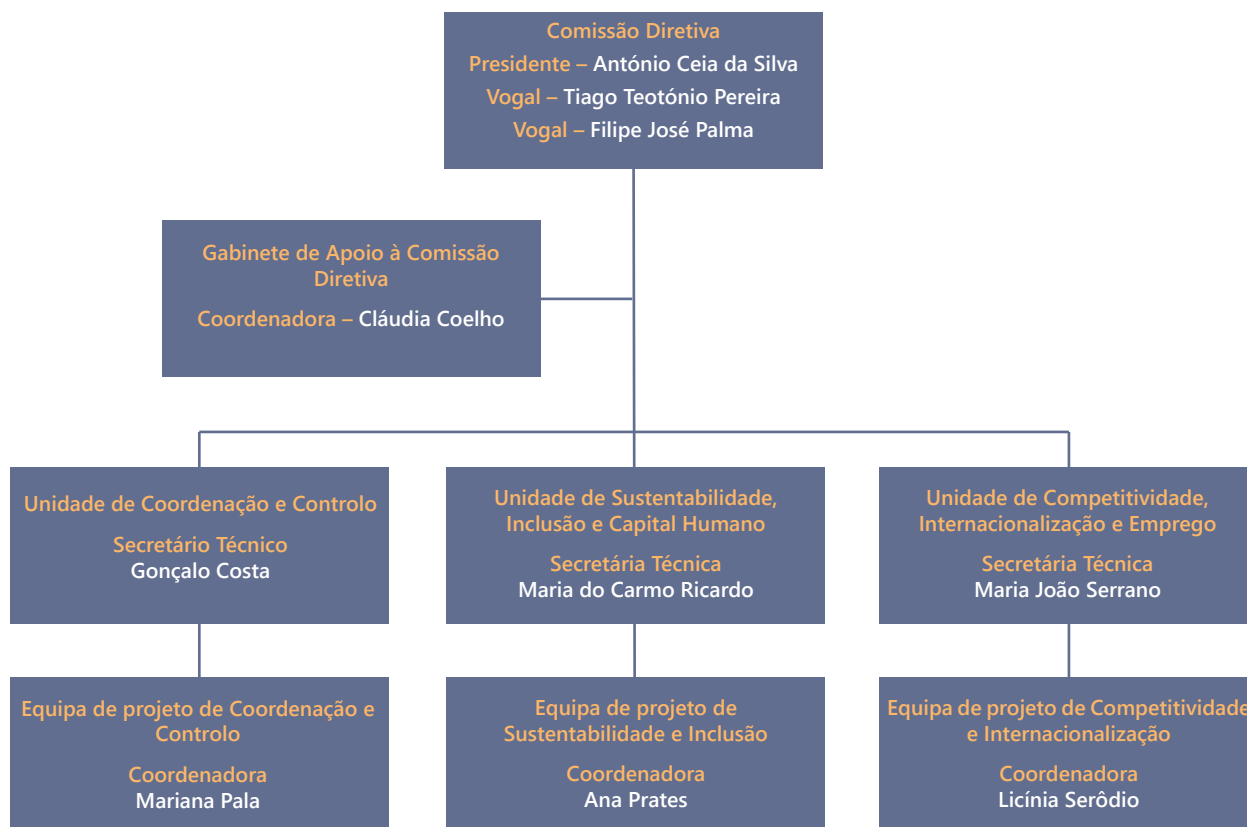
Comissão Diretiva
Presidente – António Ceia da Silva
Vogal – Tiago Teotónio Pereira
Vogal – Filipe José Palma

Gabinete de Apoio à Comissão Diretiva
Coordenadora – Cláudia Coelho

Unidade de Coordenação e Controlo
Secretário Técnico
Gonçalo Costa

Unidade de Sustentabilidade, Inclusão e Capital Humano
Secretária Técnica
Maria do Carmo Ricardo

Unidade de Competitividade, Internacionalização e Emprego
Secretária Técnica
Maria João Serrano

Equipa de projeto de Coordenação e Controlo
Coordenadora
Mariana Pala

Equipa de projeto de Sustentabilidade e Inclusão
Coordenadora
Ana Prates

Equipa de projeto de Competitividade e Internacionalização
Coordenadora
Licínia Serôdio